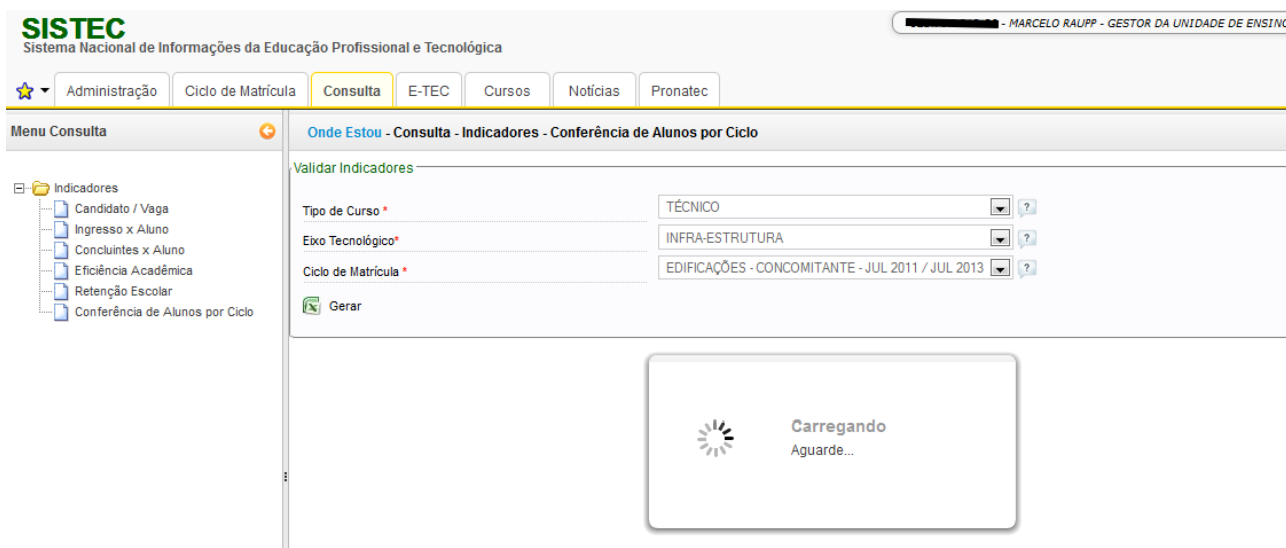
SISTEC
Sistema Nacional de Informações da Educação Profissional e Tecnológica

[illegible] - MARCELO RAUPP - GESTOR DA UNIDADE DE ENSINO

Administração | Ciclo de Matrícula | Consulta | E-TEC | Cursos | Notícias | Pronatec

Menu Consulta

Indicadores
Candidato / Vaga
Ingresso x Aluno
Concluintes x Aluno
Eficiência Acadêmica
Retenção Escolar
Conferência de Alunos por Ciclo

Onde Estou - Consulta - Indicadores - Conferência de Alunos por Ciclo

Validar Indicadores

Tipo de Curso * TÉCNICO ?
Eixo Tecnológico* INFRA-ESTRUTURA ?
Ciclo de Matrícula * EDIFICAÇÕES - CONCOMITANTE - JUL 2011 / JUL 2013 ?

Gerar

Carregando
Aguarde...